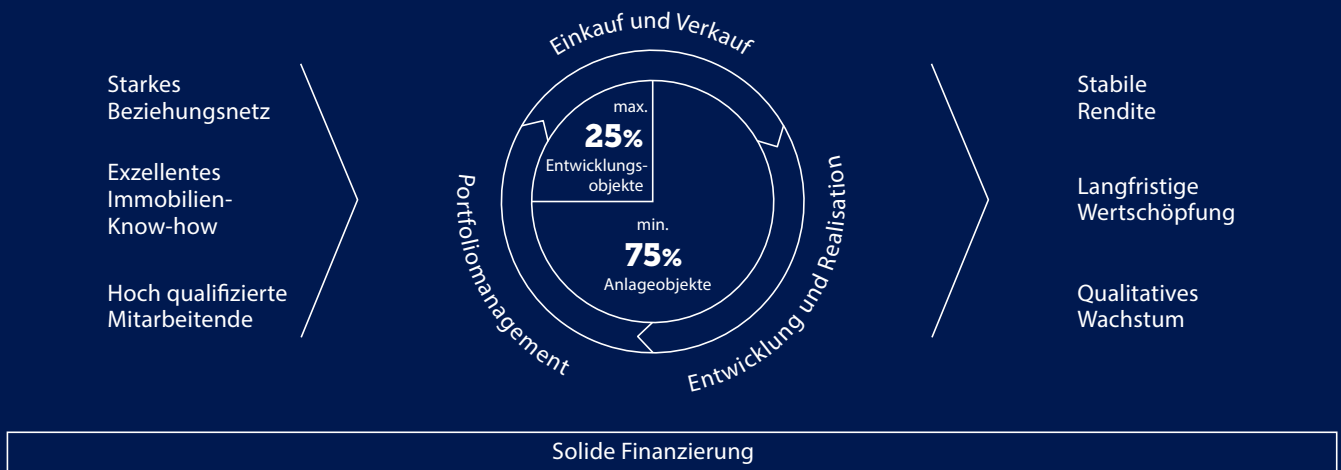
Starkes Beziehungsnetz

Exzellentes Immobilien-Know-how

Hoch qualifizierte Mitarbeitende

Einkauf und Verkauf

max.
25%
Entwicklungsobjekte

min.
75%
Anlageobjekte

Portfoliomanagement

Entwicklung und Realisation

Stabile Rendite

Langfristige Wertschöpfung

Qualitatives Wachstum

Solide Finanzierung